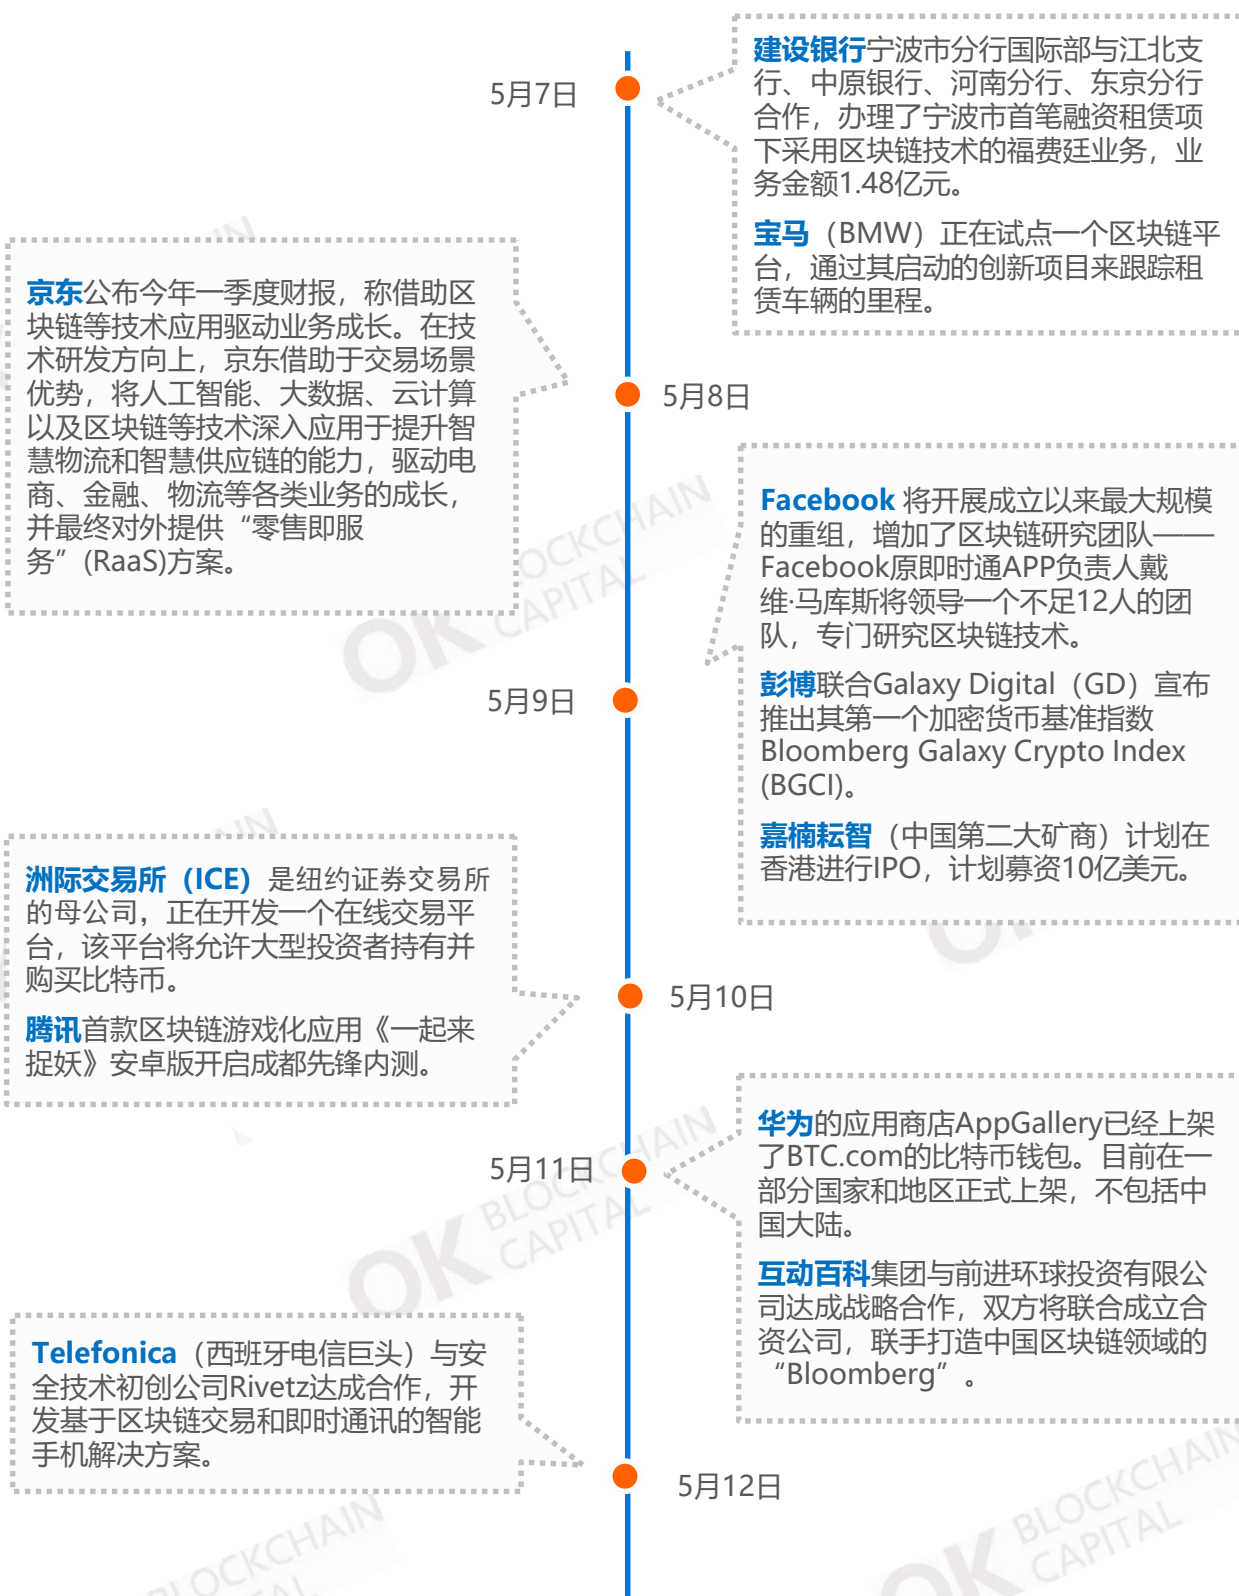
5月7日

建设银行宁波市分行国际部与江北支行、中原银行、河南分行、东京分行合作，办理了宁波市首笔融资租赁项下采用区块链技术的福费廷业务，业务金额1.48亿元。

宝马（BMW）正在试点一个区块链平台，通过其启动的创新项目来跟踪租赁车辆的里程。

京东公布今年一季度财报，称借助区块链等技术应用驱动业务成长。在技术研发方向上，京东借助于交易场景优势，将人工智能、大数据、云计算以及区块链等技术深入应用于提升智慧物流和智慧供应链的能力，驱动电商、金融、物流等各类业务的成长，并最终对外提供“零售即服务”(RaaS)方案。

5月8日

Facebook 将开展成立以来最大规模的重组，增加了区块链研究团队——Facebook原即时通APP负责人戴维·马库斯将领导一个不足12人的团队，专门研究区块链技术。

5月9日

彭博联合Galaxy Digital（GD）宣布推出其第一个加密货币基准指数Bloomberg Galaxy Crypto Index (BGCI)。

嘉楠耘智（中国第二大矿商）计划在香港进行IPO，计划募资10亿美元。

洲际交易所（ICE）是纽约证券交易所的母公司，正在开发一个在线交易平台，该平台将允许大型投资者持有并购买比特币。

腾讯首款区块链游戏化应用《一起来捉妖》安卓版开启成都先锋内测。

5月10日

华为的应用商店AppGallery已经上架了BTC.com的比特币钱包。目前在一部分国家和地区正式上架，不包括中国大陆。

5月11日

互动百科集团与前进环球投资有限公司达成战略合作，双方将联合成立合资公司，联手打造中国区块链领域的“Bloomberg”。

Telefonica（西班牙电信巨头）与安全技术初创公司Rivetz达成合作，开发基于区块链交易和即时通讯的智能手机解决方案。

5月12日

OK BLOCKCHAIN CAPITAL